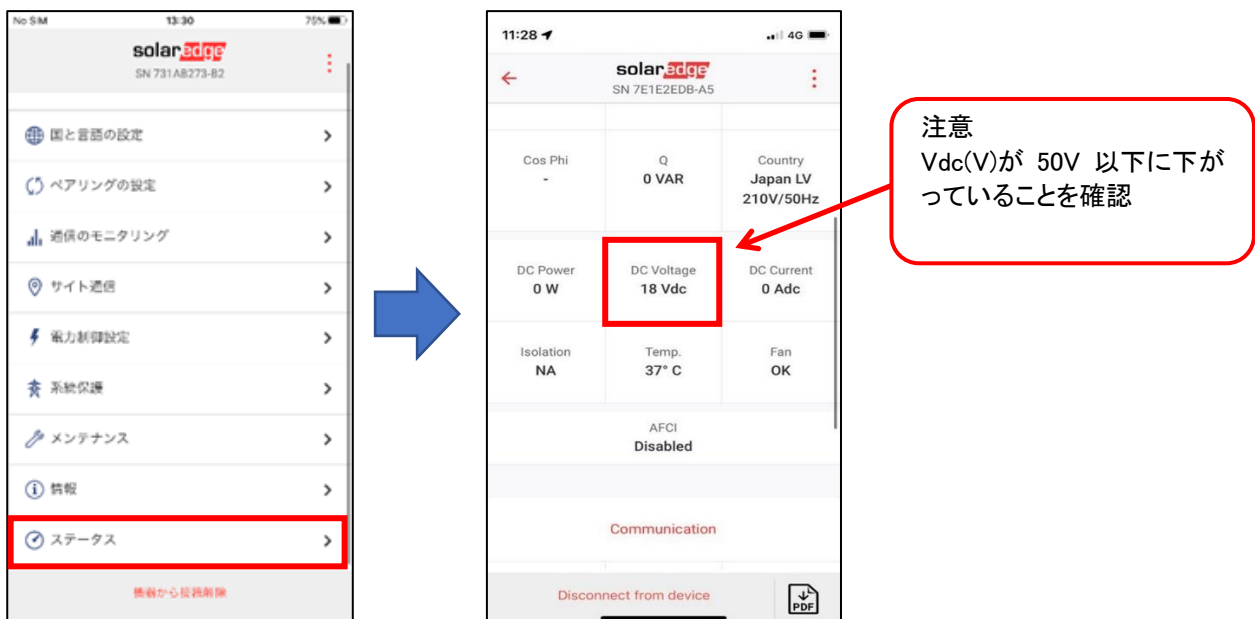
No SIM 13:30 75%

solaredge
SN 731AB273-B2

国と言語の設定
ペアリングの設定
通信のモニタリング
サイト通信
電力制御設定
系統保護
メンテナンス
情報
ステータス

機器から接続解除

11:28 4G

solaredge
SN 7E1E2EDB-A5

| Cos Phi | Q | Country |
|---|---|---|
| - | 0 VAR | Japan LV 210V/50Hz |
| DC Power | DC Voltage | DC Current |
| 0 W | 18 Vdc | 0 Adc |
| Isolation | Temp. | Fan |
| NA | 37° C | OK |

AFCI
Disabled

Communication

Disconnect from device

PDF

注意
Vdc(V)が 50V 以下に下がっていることを確認